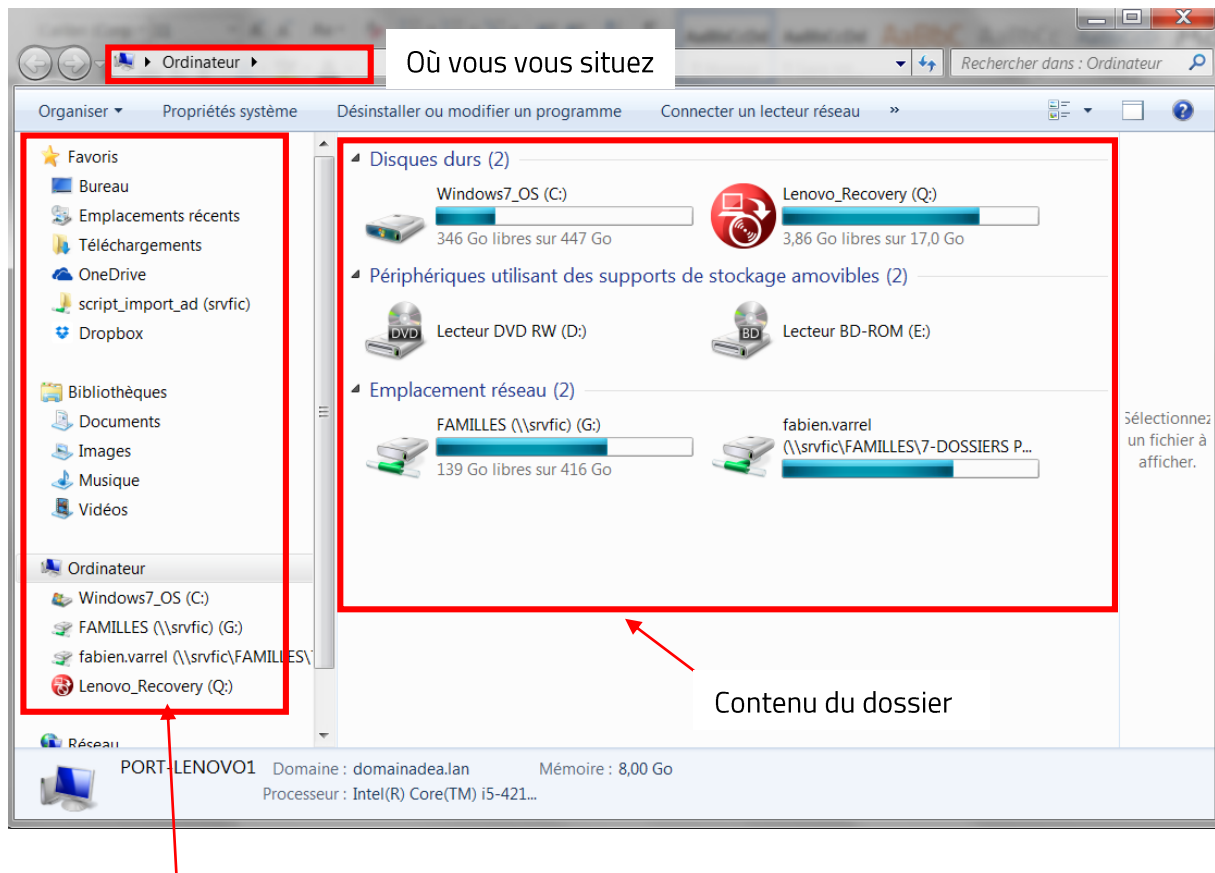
Ordinateur

Où vous vous situez

Rechercher dans : Ordinateur

Organiser ▾ Propriétés système Désinstaller ou modifier un programme Connecter un lecteur réseau »

Favoris
Bureau
Emplacements récents
Téléchargements
OneDrive
script_import_ad (srvfic)
Dropbox

Bibliothèques
Documents
Images
Musique
Vidéos

Ordinateur
Windows7_OS (C:)
FAMILLES (\\srvfic) (G:)
fabien.varrel (\\srvfic\FAMILLES\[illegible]
Lenovo_Recovery (Q:)

Réseau

Disques durs (2)
Windows7_OS (C:)
346 Go libres sur 447 Go
Lenovo_Recovery (Q:)
3,86 Go libres sur 17,0 Go

Périphériques utilisant des supports de stockage amovibles (2)
DVD
Lecteur DVD RW (D:)
BD
Lecteur BD-ROM (E:)

Emplacement réseau (2)
FAMILLES (\\srvfic) (G:)
139 Go libres sur 416 Go
fabien.varrel
(\\srvfic\FAMILLES\7-DOSSIERS P...

Sélectionnez un fichier à afficher.

Contenu du dossier

PORT-LENOVO1 Domaine : domainadea.lan Mémoire : 8,00 Go
Processeur : Intel(R) Core(TM) i5-421...